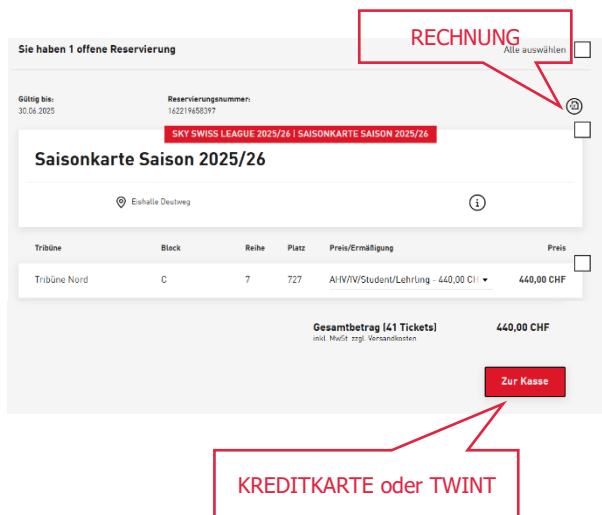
Sie haben 1 offene Reservierung

RECHNUNG

Alle auswählen

Gültig bis:
30.06.2025

Reservierungsnummer:
162219658397

SKY SWISS LEAGUE 2025/26 | SAISONKARTE SAISON 2025/26

Saisonkarte Saison 2025/26

Eishalle Deutweg

| Tribüne | Block | Reihe | Platz | Preis/Ermäßigung | Preis |
|---|---|---|---|---|---|
| Tribüne Nord | C | 7 | 727 | AHV/IV/Student/Lehrling - 440,00 CH | 440,00 CHF |

Gesamtbetrag (41 Tickets) 440,00 CHF
inkl. MwSt. zzgl. Versandkosten

Zur Kasse

KREDITKARTE oder TWINT